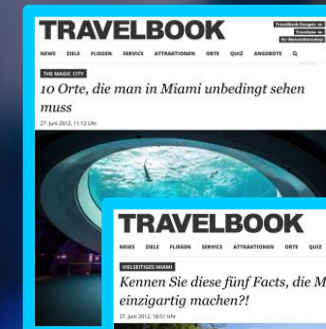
TRAVELBOOK

Travelbook Google Travelplan Der Reiseführer

NEWS ZIELE FLIEGEN SERVICE ATTRAKTIONEN ORTE QUIZ ANGEBOTE

THE MAGIC CITY

10 Orte, die man in Miami unbedingt sehen muss

27. Juni 2012, 11:12 Uhr

TRAVELBOOK

NEWS ZIELE FLIEGEN SERVICE ATTRAKTIONEN ORTE QUIZ

VIELSEITIGES MIAMI

Kennen Sie diese fünf Facts, die M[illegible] einzigartig machen?!

27. Juni 2012, 18:51 Uhr